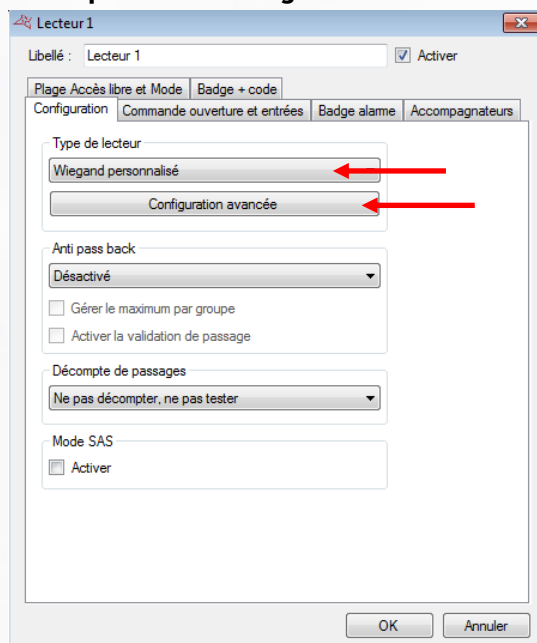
Lecteur 1

Libellé : Lecteur 1

Activer

Plage Accès libre et Mode | Badge + code

Configuration | Commande ouverture et entrées | Badge alarme | Accompagnateurs

Type de lecteur

Wiegand personnalisé

Configuration avancée

Anti pass back

Désactivé

Gérer le maximum par groupe

Activer la validation de passage

Décompte de passages

Ne pas décompter, ne pas tester

Mode SAS

Activer

OK

Annuler